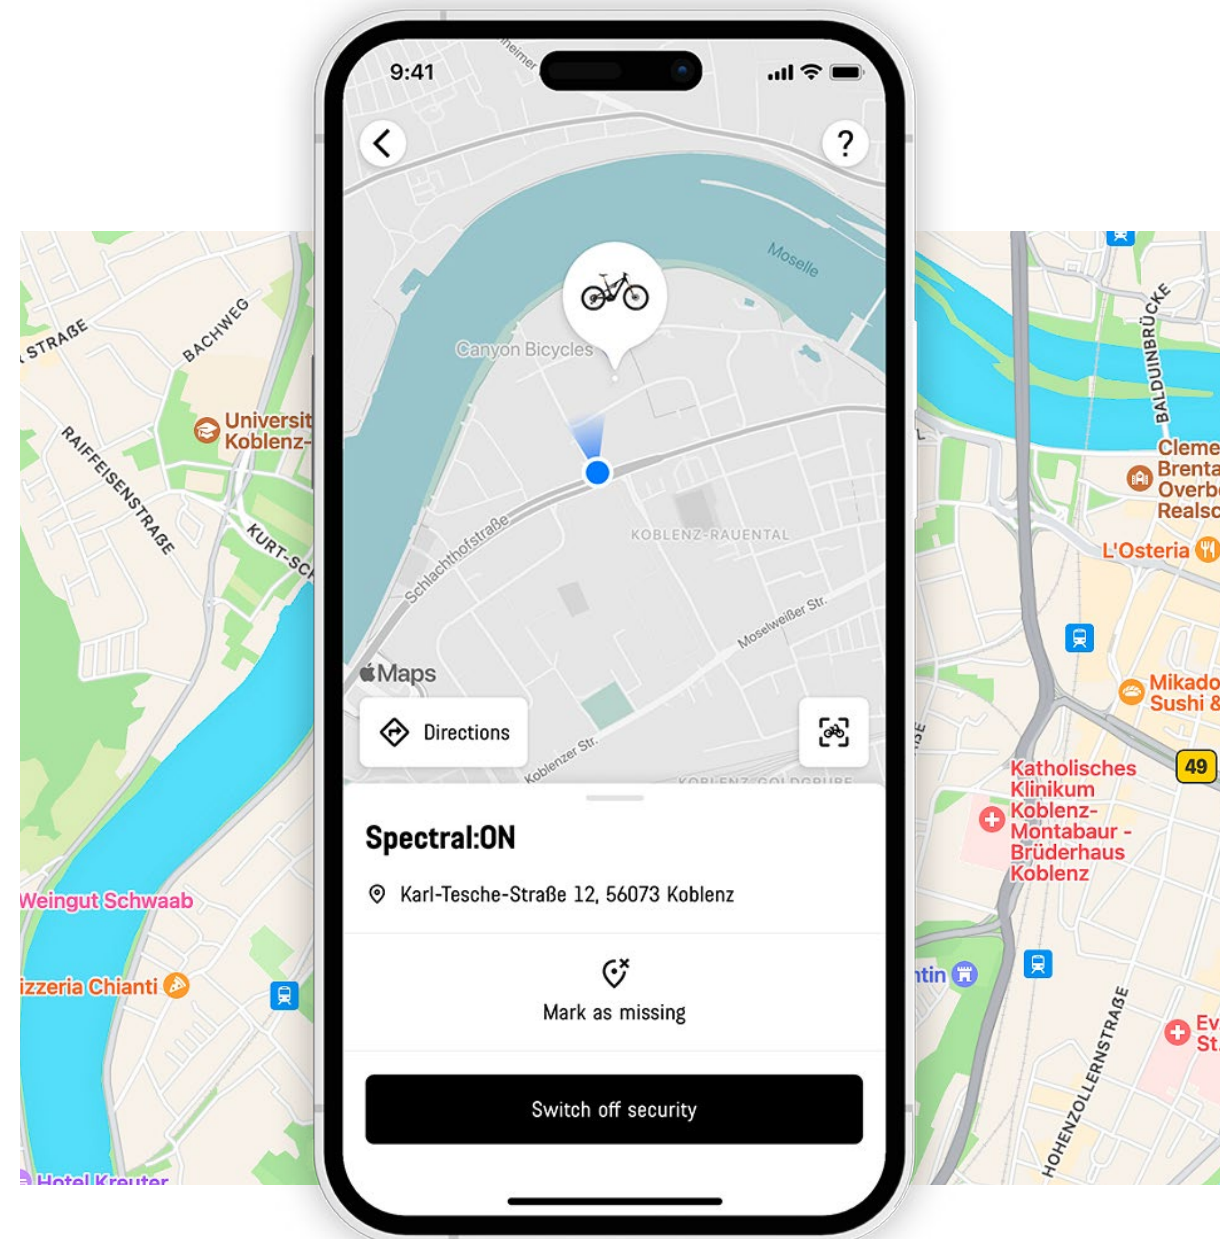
STRAßE
BACHWEG
Universit
Koblenz-
RAIFFEISENSTRAßE
KURT-SC
Weingut Schwaab
izzeria Chianti
Hotel Kreuter

9:41
?
Moselle
Canyon Bicycles
Schlachthofstraße
KOBLENZ-RAUENTAL
Moselweißer Str.
Maps
Directions
Koblenzer Str.
KOBLENZ-GOLDGRUBE
Spectral:ON
Karl-Tesche-Straße 12, 56073 Koblenz
Mark as missing
Switch off security

BALDUINBRÜCKE
Cleme
Brenta
Overb
Realsc
L'Osteria
Mikado
Sushi &
49
Katholisches Klinikum Koblenz-Montabaur - Brüderhaus Koblenz
ntin
HOHENZOLLERNSTRAßE
Ev
St.